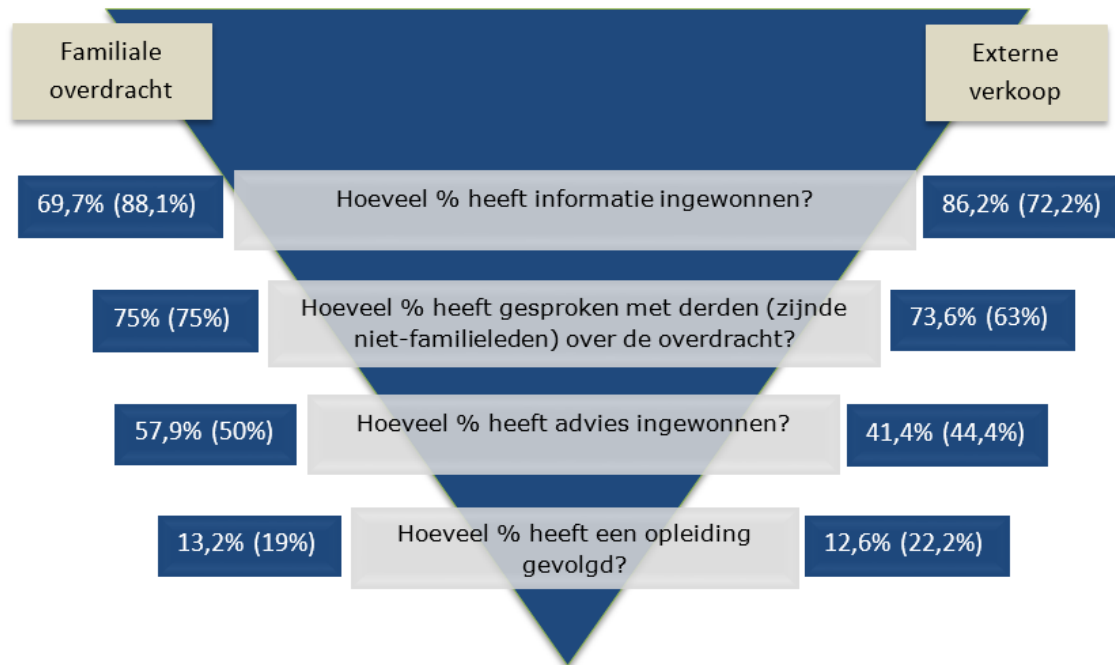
Familiale overdracht

Externe verkoop

69,7% (88,1%)

Hoeveel % heeft informatie ingewonnen?

86,2% (72,2%)

75% (75%)

Hoeveel % heeft gesproken met derden (zijnde niet-familieleden) over de overdracht?

73,6% (63%)

57,9% (50%)

Hoeveel % heeft advies ingewonnen?

41,4% (44,4%)

13,2% (19%)

Hoeveel % heeft een opleiding gevolgd?

12,6% (22,2%)